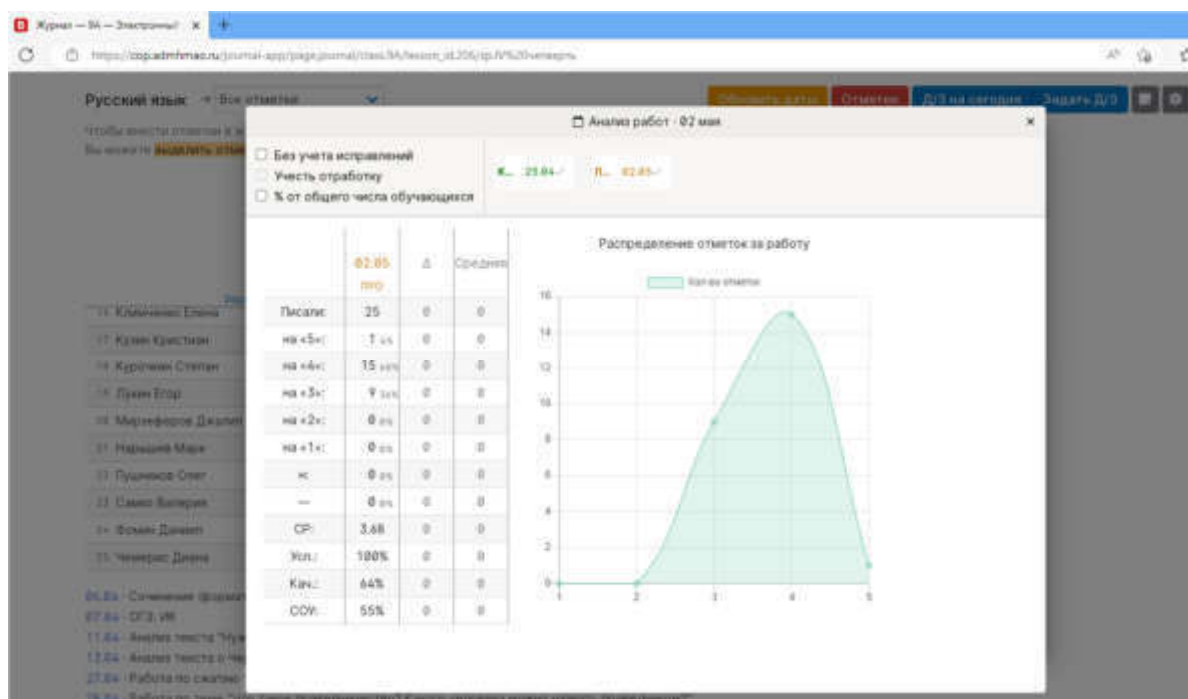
Журнал — 9А — Электронный ×

https://cop.admhmao.ru/journal-app/page.journal/class.9A/lesson_id.206/sp.IV%20четверть

Русский язык · Все отметки

Обновить даты | Отметки | Д/З на сегодня | Задать Д/З

Чтобы внести отметки в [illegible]
Вы можете выделить отме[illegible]

Анализ работ · 02 мая ×

☐ Без учета исправлений
☐ Учесть отработку
☐ % от общего числа обучающихся

К... 25.04 ✓ П... 02.05 ✓

| | 02.05 про | Δ | Среднее |
|---|---|---|---|
| Писали: | 25 | 0 | 0 |
| на «5»: | 1 4% | 0 | 0 |
| на «4»: | 15 60% | 0 | 0 |
| на «3»: | 9 36% | 0 | 0 |
| на «2»: | 0 0% | 0 | 0 |
| на «1»: | 0 0% | 0 | 0 |
| н: | 0 0% | 0 | 0 |
| — | 0 0% | 0 | 0 |
| СР: | 3.68 | 0 | 0 |
| Усп.: | 100% | 0 | 0 |
| Кач.: | 64% | 0 | 0 |
| СОУ: | 55% | 0 | 0 |

Распределение отметок за работу

Кол-во отметок

16
14
12
10
8
6
4
2
0
1 2 3 4 5

16 Климченко Елена
17 Кузин Кристиан
18 Курочкин Степан
19 Лукин Егор
20 Мирзабеков Джалил
21 Нарышев Марк
22 Пушников Олег
23 Самко Валерия
24 Фомин Даниил
25 Чемерис Диана

04.04 - Сочинение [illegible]
07.04 - ОГЭ, УК
11.04 - Анализ текста "Ну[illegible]
12.04 - Анализ текста о че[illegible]
27.04 - Работа по сжатию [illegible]